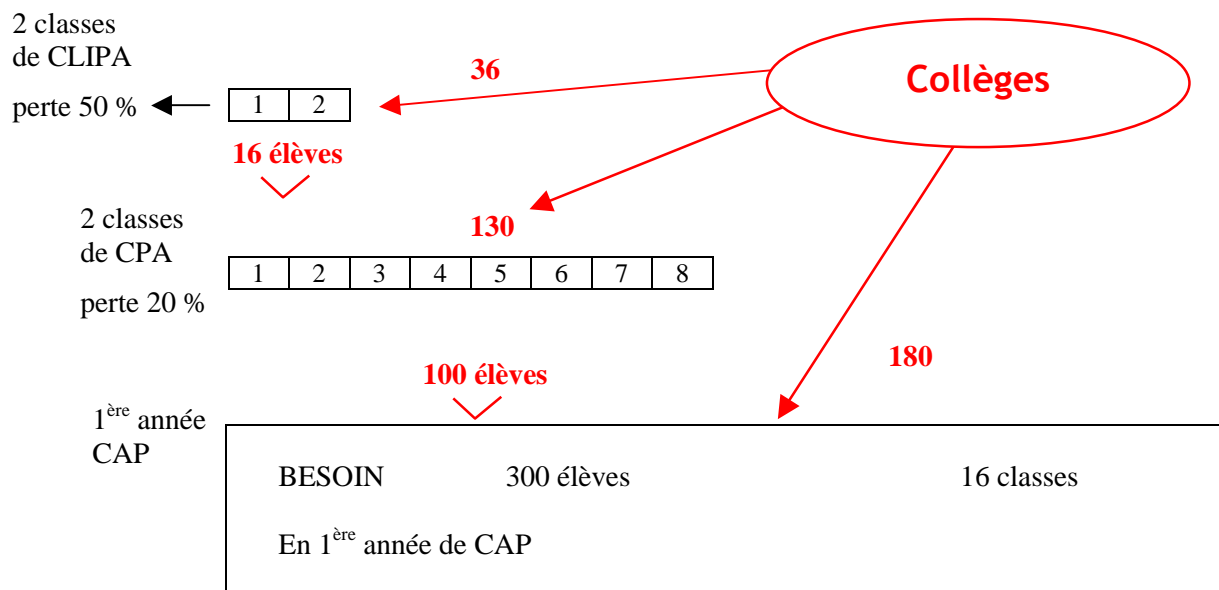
2 classes de CLIPA

36

Collèges

perte 50 %

| 1 | 2 |
|---|---|

16 élèves

2 classes de CPA

130

| 1 | 2 | 3 | 4 | 5 | 6 | 7 | 8 |
|---|---|---|---|---|---|---|---|

perte 20 %

180

100 élèves

1$^{ère}$ année CAP

BESOIN 300 élèves 16 classes

En 1$^{ère}$ année de CAP